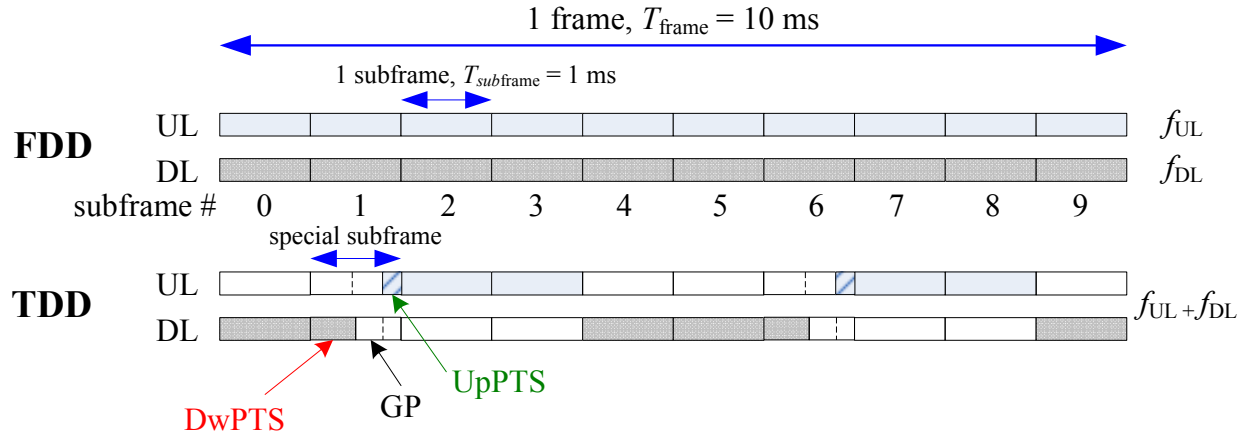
1 frame, $T_{\text{frame}} = 10$ ms

1 subframe, $T_{sub\text{frame}} = 1$ ms

FDD

UL

$f_{\text{UL}}$

DL

$f_{\text{DL}}$

subframe # 0 1 2 3 4 5 6 7 8 9

special subframe

TDD

UL

$f_{\text{UL}} + f_{\text{DL}}$

DL

DwPTS

GP

UpPTS